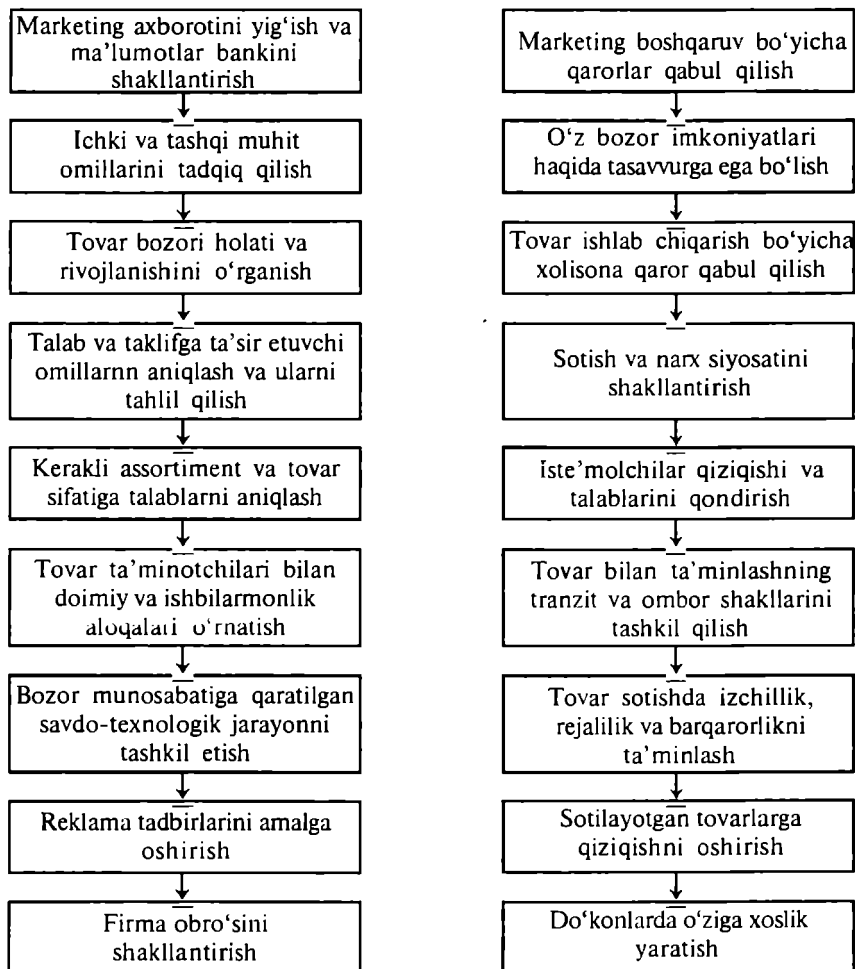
Marketing axborotini yig'ish va ma'lumotlar bankini shakllantirish

Ichki va tashqi muhit omillarini tadqiq qilish

Tovar bozori holati va rivojlanishini o'rganish

Talab va taklifga ta'sir etuvchi omillarnn aniqlash va ularni tahlil qilish

Kerakli assortiment va tovar sifatiga talablarni aniqlash

Tovar ta'minotchilari bilan doimiy va ishbilarmonlik aloqalari o'rnatish

Bozor munosabatiga qaratilgan savdo-texnologik jarayonni tashkil etish

Reklama tadbirlarini amalga oshirish

Firma obro'sini shakllantirish

Marketing boshqaruv bo'yicha qarorlar qabul qilish

O'z bozor imkoniyatlari haqida tasavvurga ega bo'lish

Tovar ishlab chiqarish bo'yicha xolisona qaror qabul qilish

Sotish va narx siyosatini shakllantirish

Iste'molchilar qiziqishi va talablarini qondirish

Tovar bilan ta'minlashning tranzit va ombor shakllarini tashkil qilish

Tovar sotishda izchillik, rejalilik va barqarorlikni ta'minlash

Sotilayotgan tovarlarga qiziqishni oshirish

Do'konlarda o'ziga xoslik yaratish